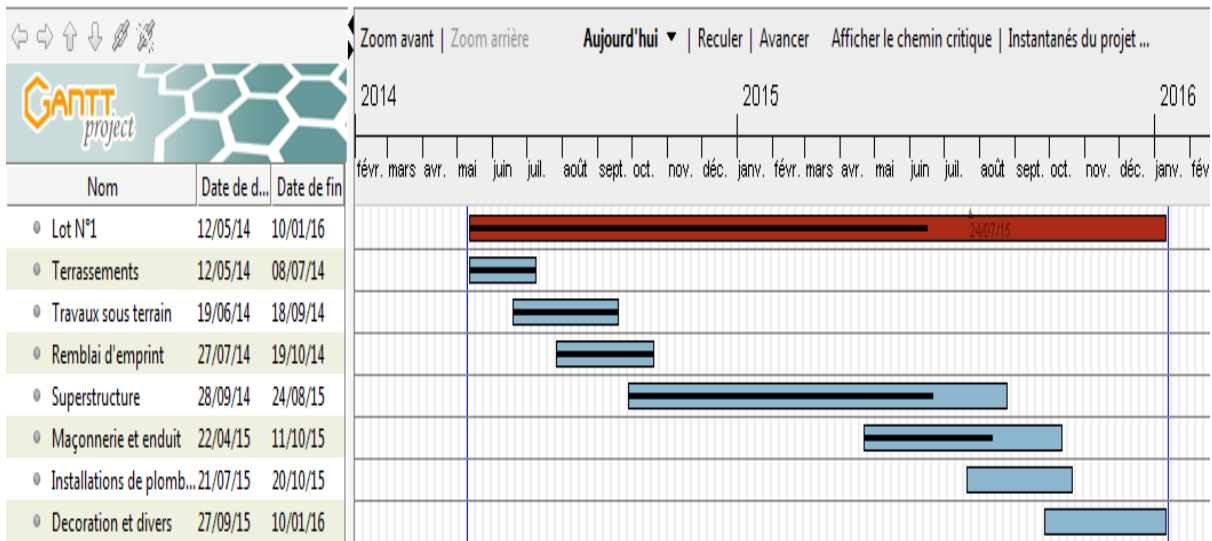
GANTT project

Zoom avant | Zoom arrière Aujourd'hui ▼ | Reculer | Avancer Afficher le chemin critique | Instantanés du projet ...

2014 2015 2016

févr. mars avr. mai juin juil. août sept. oct. nov. déc. janv. févr. mars avr. mai juin juil. août sept. oct. nov. déc. janv. fév

| Nom | Date de d... | Date de fin |
|---|---|---|
| Lot N°1 | 12/05/14 | 10/01/16 |
| Terrassements | 12/05/14 | 08/07/14 |
| Travaux sous terrain | 19/06/14 | 18/09/14 |
| Remblai d'emprint | 27/07/14 | 19/10/14 |
| Superstructure | 28/09/14 | 24/08/15 |
| Maçonnerie et enduit | 22/04/15 | 11/10/15 |
| Installations de plomb... | 21/07/15 | 20/10/15 |
| Decoration et divers | 27/09/15 | 10/01/16 |

24/07/15